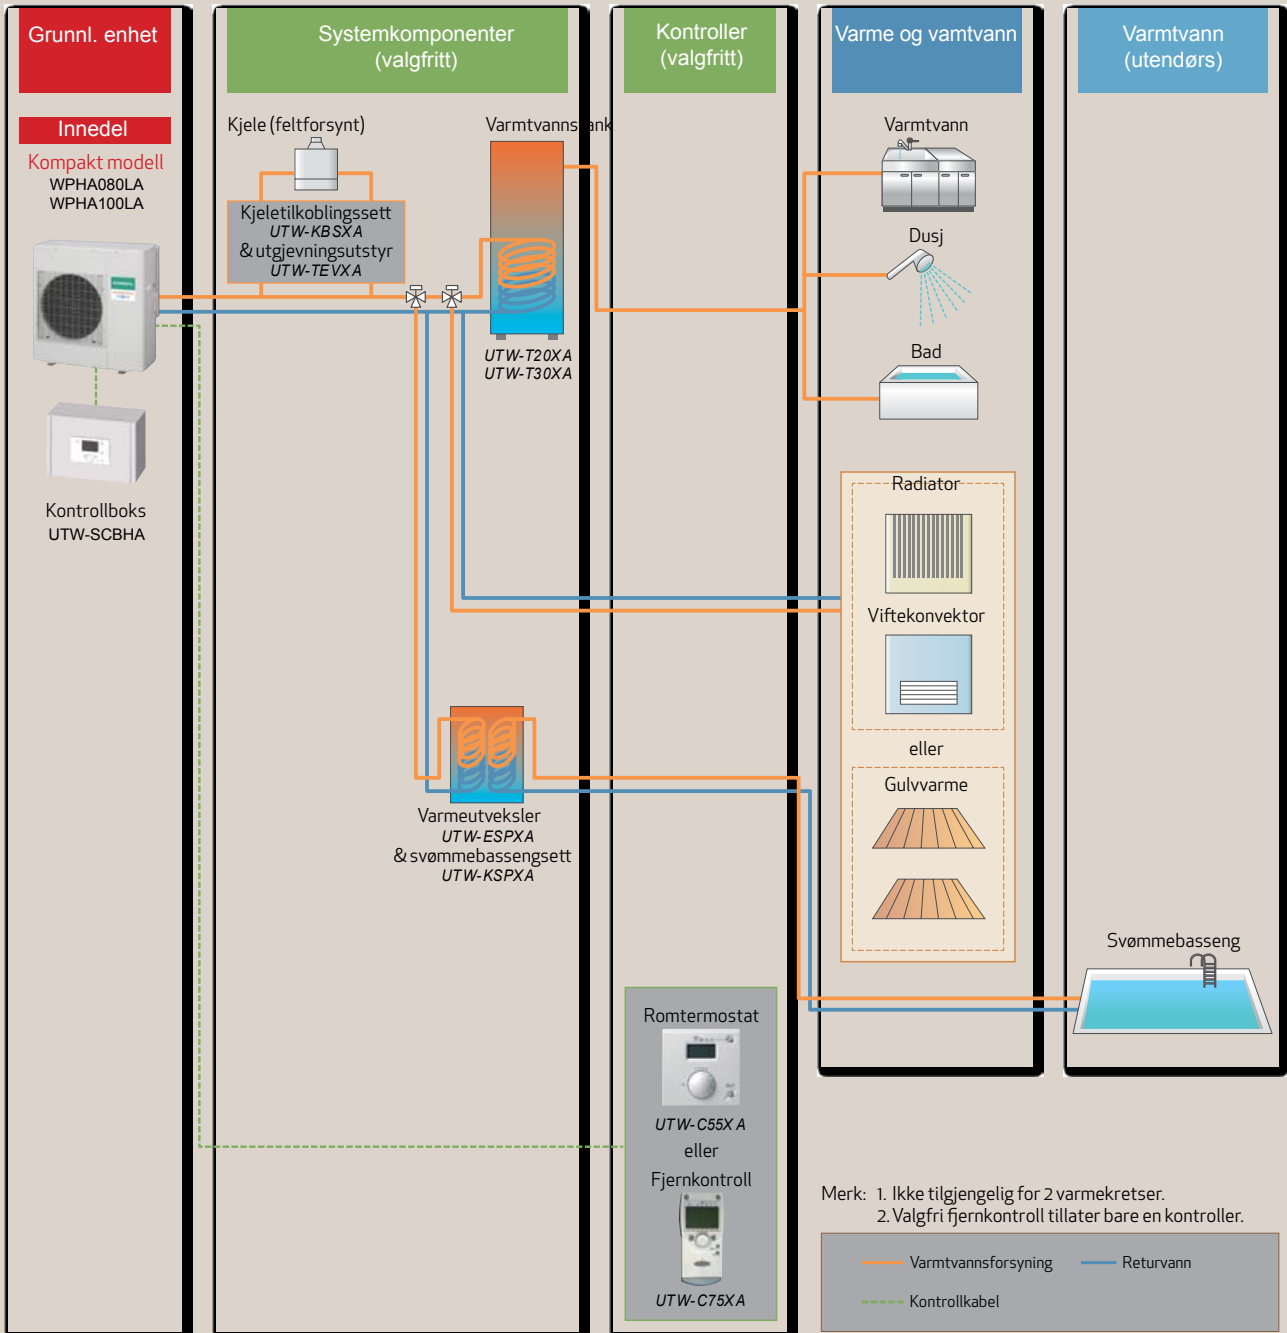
Grunnl. enhet

Innedel

Kompakt modell
WPHA080LA
WPHA100LA

Kontrollboks
UTW-SCBHA

Systemkomponenter
(valgfritt)

Kjele (feltforsynt)

Kjeletilkoblingssett
UTW-KBSXA
& utgjevningsutstyr
UTW-TEVXA

Varmtvannstank

UTW-T20XA
UTW-T30XA

Varmeutveksler
UTW-ESPXA
& svømmebassengsett
UTW-KSPXA

Kontroller
(valgfritt)

Romtermostat

UTW-C55XA
eller
Fjernkontroll

UTW-C75XA

Varme og vamtvann

Varmtvann

Dusj

Bad

Radiator

Viftekonvektor

eller

Gulvvarme

Varmtvann
(utendørs)

Svømmebasseng

Merk: 1. Ikke tilgjengelig for 2 varmekretser.
2. Valgfri fjernkontroll tillater bare en kontroller.

Varmtvannsforsyning
Returvann
Kontrollkabel